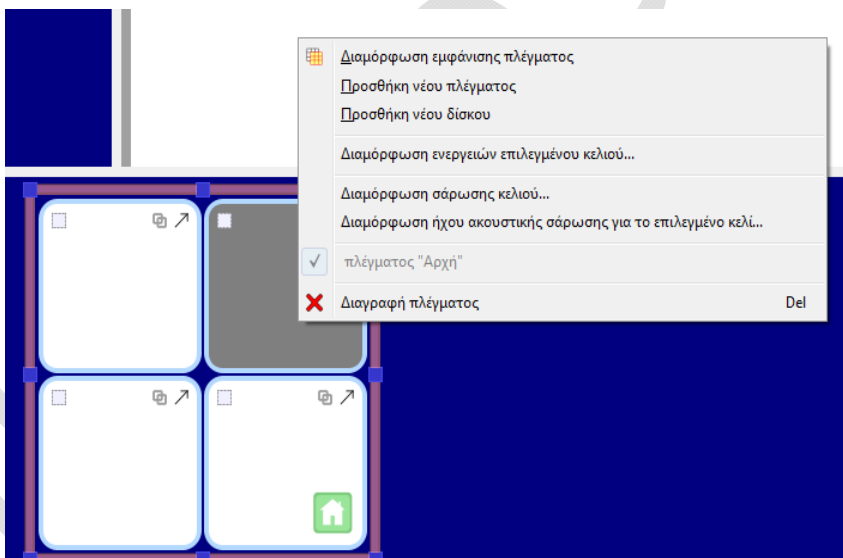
Διαμόρφωση εμφάνισης πλέγματος
Προσθήκη νέου πλέγματος
Προσθήκη νέου δίσκου

Διαμόρφωση ενεργειών επιλεγμένου κελιού...

Διαμόρφωση σάρωσης κελιού...
Διαμόρφωση ήχου ακουστικής σάρωσης για το επιλεγμένο κελί...

πλέγματος "Αρχή"

Διαγραφή πλέγματος Del